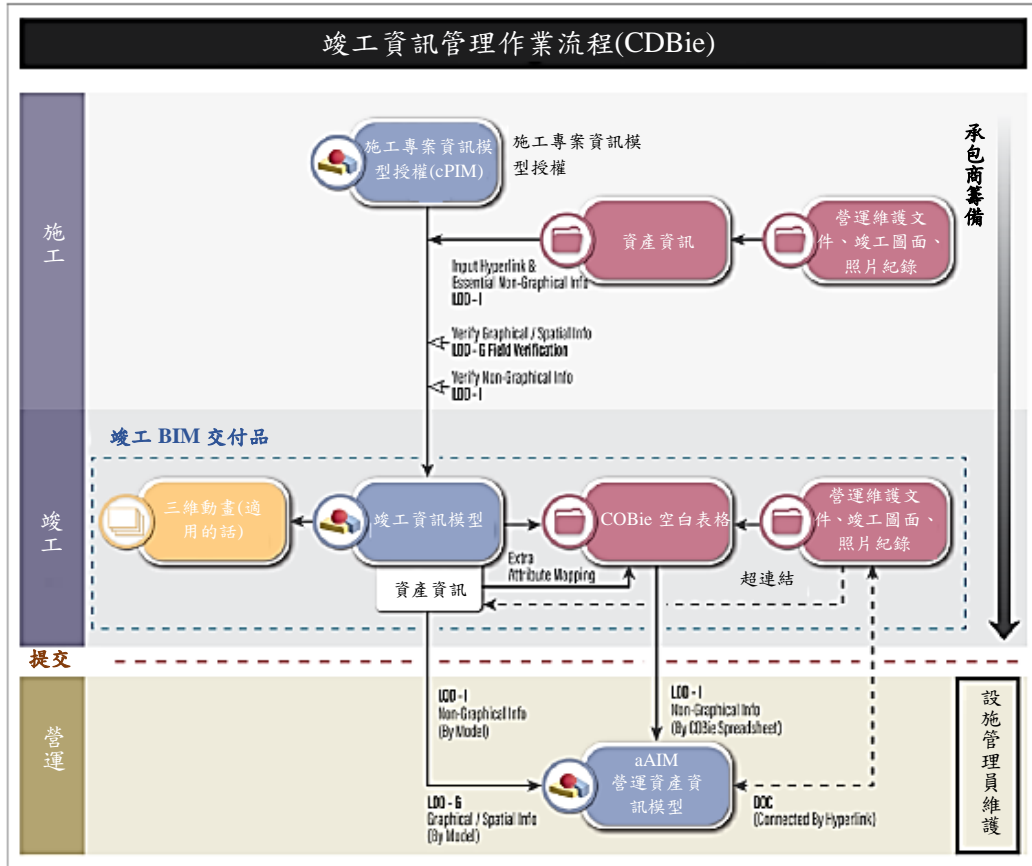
竣工資訊管理作業流程(CDBie)

施工

施工專案資訊模型授權(cPIM)

施工專案資訊模型授權

承包商籌備

資產資訊

營運維護文件、竣工圖面、照片紀錄

Input Hyperlink & Essential Non-Graphical Info LOD - I

Verify Graphical / Spatial Info LOD - G Field Verification

Verify Non-Graphical Info LOD - I

竣工

竣工 BIM 交付品

三維動畫(適用的話)

竣工資訊模型

COBie 空白表格

營運維護文件、竣工圖面、照片紀錄

Extra Attribute Mapping

資產資訊

超連結

提交

營運

LOD - I Non-Graphical Info (By Model)

LOD - I Non-Graphical Info (By COBie Spreadsheet)

aAIM 營運資產資訊模型

LOD - G Graphical / Spatial Info (By Model)

DOC (Connected By Hyperlink)

設施管理員維護